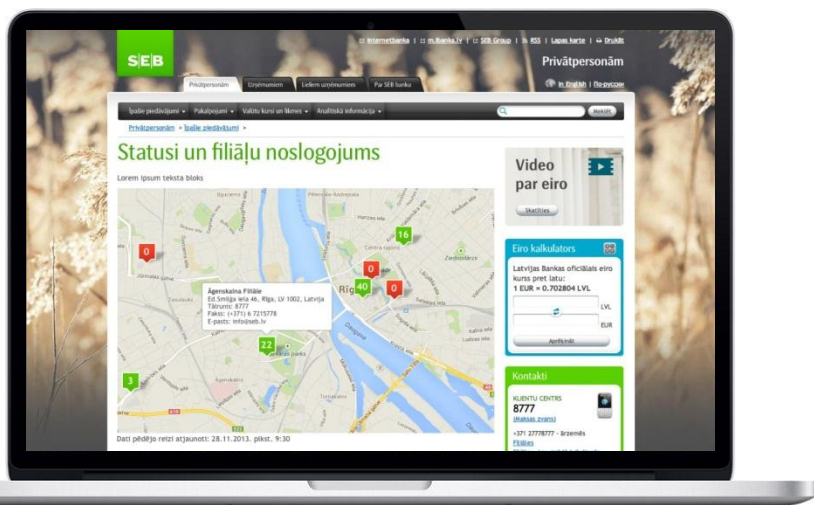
SEB

Internetbanka | m.Banka.lv | SEB Group | RSS | Lapas karte | Drukāt

Privātpersonām

In English | По-русски

Privātpersonām | Uzņēmumiem | Lieliem uzņēmumiem | Par SEB banku

Īpašie piedāvājumi ▾ | Pakalpojumi ▾ | Valūtu kursi un likmes ▾ | Analītiskā informācija ▾

Meklēt

Privātpersonām » Īpašie piedāvājumi »

Statusi un filiāļu noslogojums

Lorem ipsum teksta bloks

0
16
0
40
0
22
3

Āgenskalna Filiāle
Ed.Smiļģa iela 46, Rīga, LV 1002, Latvija
Tālrunis: 8777
Fakss: (+371) 6 7215778
E-pasts: info@seb.lv

Rīga

Dati pēdējo reizi atjaunoti: 28.11.2013. plkst. 9:30

Video par eiro

Skatīties

Eiro kalkulators

Latvijas Bankas oficiālais eiro kurss pret latu:
1 EUR = 0.702804 LVL

LVL
EUR

Aprēķināt

Kontakti

KLIENTU CENTRS
8777
(Maksas zvans)

+371 27778777 - ārzemēs
Filiāles
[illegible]